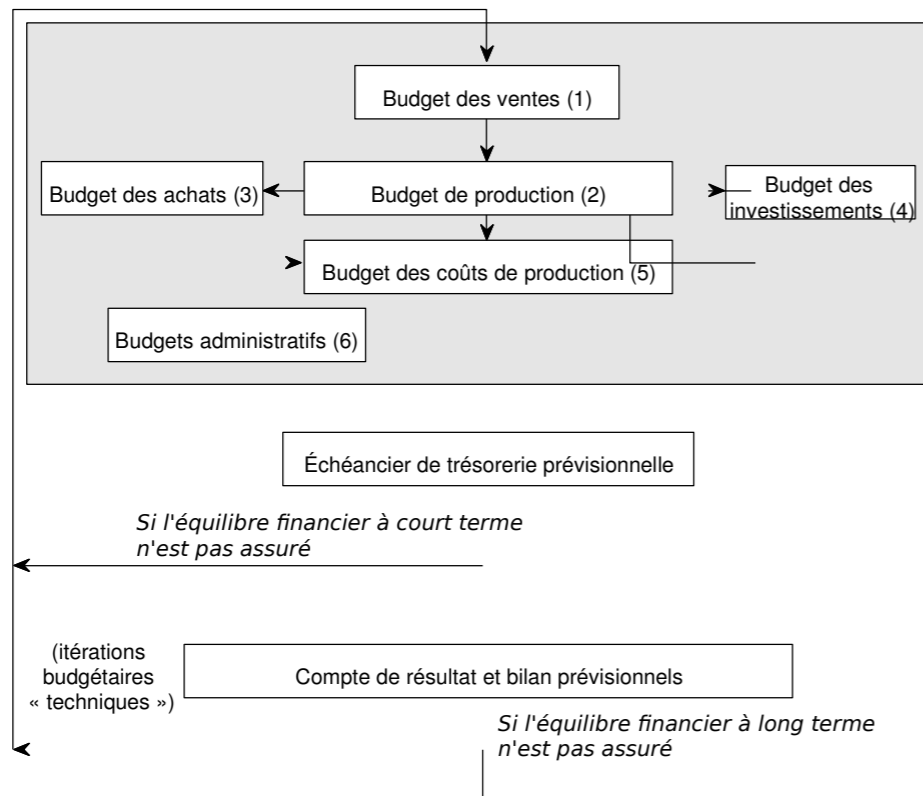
Budget des ventes (1)

Budget des achats (3)

Budget de production (2)

Budget des investissements (4)

Budget des coûts de production (5)

Budgets administratifs (6)

Échéancier de trésorerie prévisionnelle

*Si l'équilibre financier à court terme n'est pas assuré*

(itérations budgétaires « techniques »)

Compte de résultat et bilan prévisionnels

*Si l'équilibre financier à long terme n'est pas assuré*